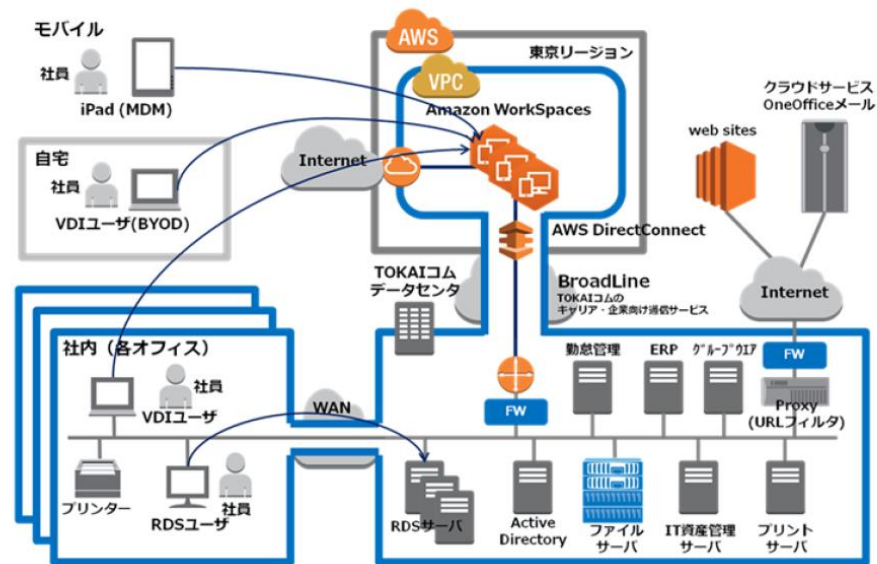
モバイル

社員

iPad (MDM)

自宅

社員

VDIユーザ(BYOD)

AWS

東京リージョン

VPC

Amazon WorkSpaces

Internet

AWS DirectConnect

クラウドサービス
OneOfficeメール

web sites

Internet

TOKAIコム
データセンタ

BroadLine
TOKAIコムの
キャリア・企業向け通信サービス

社内（各オフィス）

社員

VDIユーザ

WAN

FW

勤怠管理

ERP

グループウエア

FW

Proxy
(URLフィルタ)

プリンター

RDSユーザ

社員

RDSサーバ

Active Directory

ファイルサーバ

IT資産管理サーバ

プリントサーバ